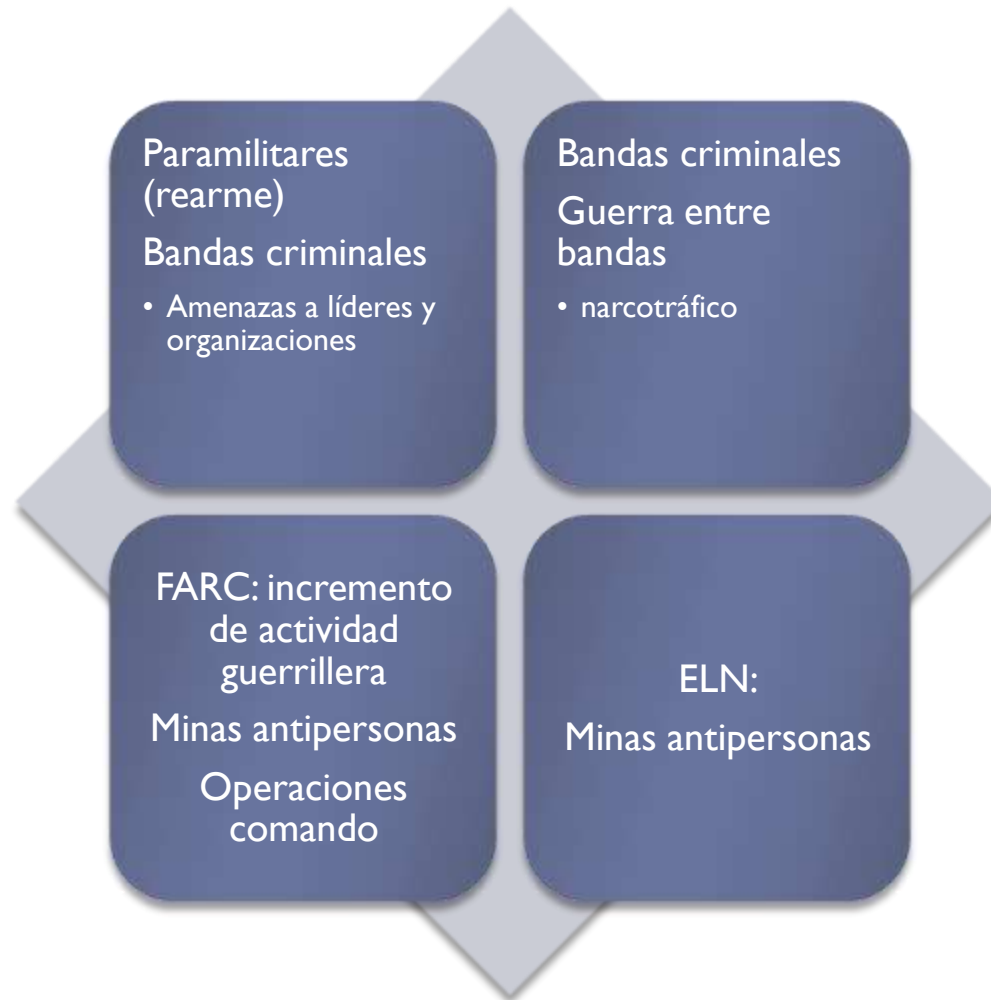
Paramilitares (rearme)

Bandas criminales

• Amenazas a líderes y organizaciones

Bandas criminales

Guerra entre bandas

• narcotráfico

FARC: incremento de actividad guerrillera

Minas antipersonas

Operaciones comando

ELN:

Minas antipersonas